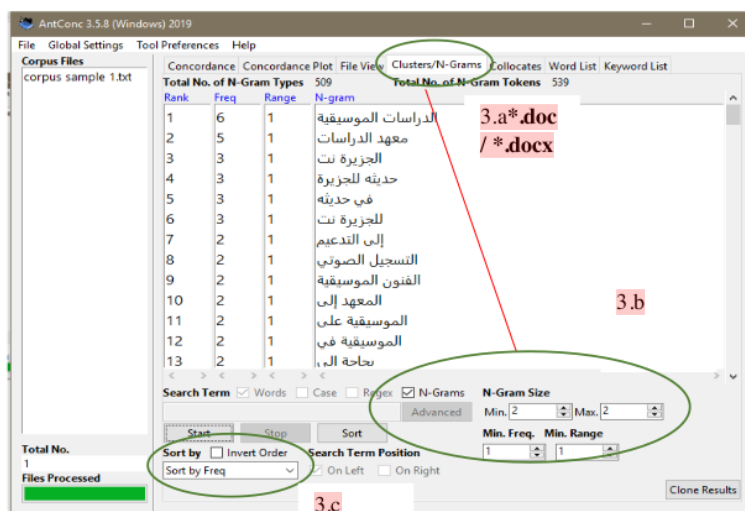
AntConc 3.5.8 (Windows) 2019

File Global Settings Tool Preferences Help

Corpus Files
corpus sample 1.txt

Concordance | Concordance Plot | File View | Clusters/N-Grams | Collocates | Word List | Keyword List

Total No. of N-Gram Types 509 Total No. of N-Gram Tokens 539

| Rank | Freq | Range | N-gram |
|---|---|---|---|
| 1 | 6 | 1 | الدراسات الموسيقية |
| 2 | 5 | 1 | معهد الدراسات |
| 3 | 3 | 1 | الجزيرة نت |
| 4 | 3 | 1 | حديثه للجزيرة |
| 5 | 3 | 1 | في حديثه |
| 6 | 3 | 1 | للجزيرة نت |
| 7 | 2 | 1 | إلى التدعيم |
| 8 | 2 | 1 | التسجيل الصوتي |
| 9 | 2 | 1 | الفنون الموسيقية |
| 10 | 2 | 1 | المعهد إلى |
| 11 | 2 | 1 | الموسيقية على |
| 12 | 2 | 1 | الموسيقية في |
| 13 | 2 | 1 | بحاجة إلى |

3.a*.doc
/ *.docx

3.b

Search Term Words Case Regex N-Grams
Advanced
N-Gram Size
Min. 2 Max. 2
Start Stop Sort
Min. Freq. Min. Range
1 1
Sort by Invert Order
Sort by Freq
Search Term Position
On Left On Right

3.c

Total No.
1
Files Processed

Clone Results